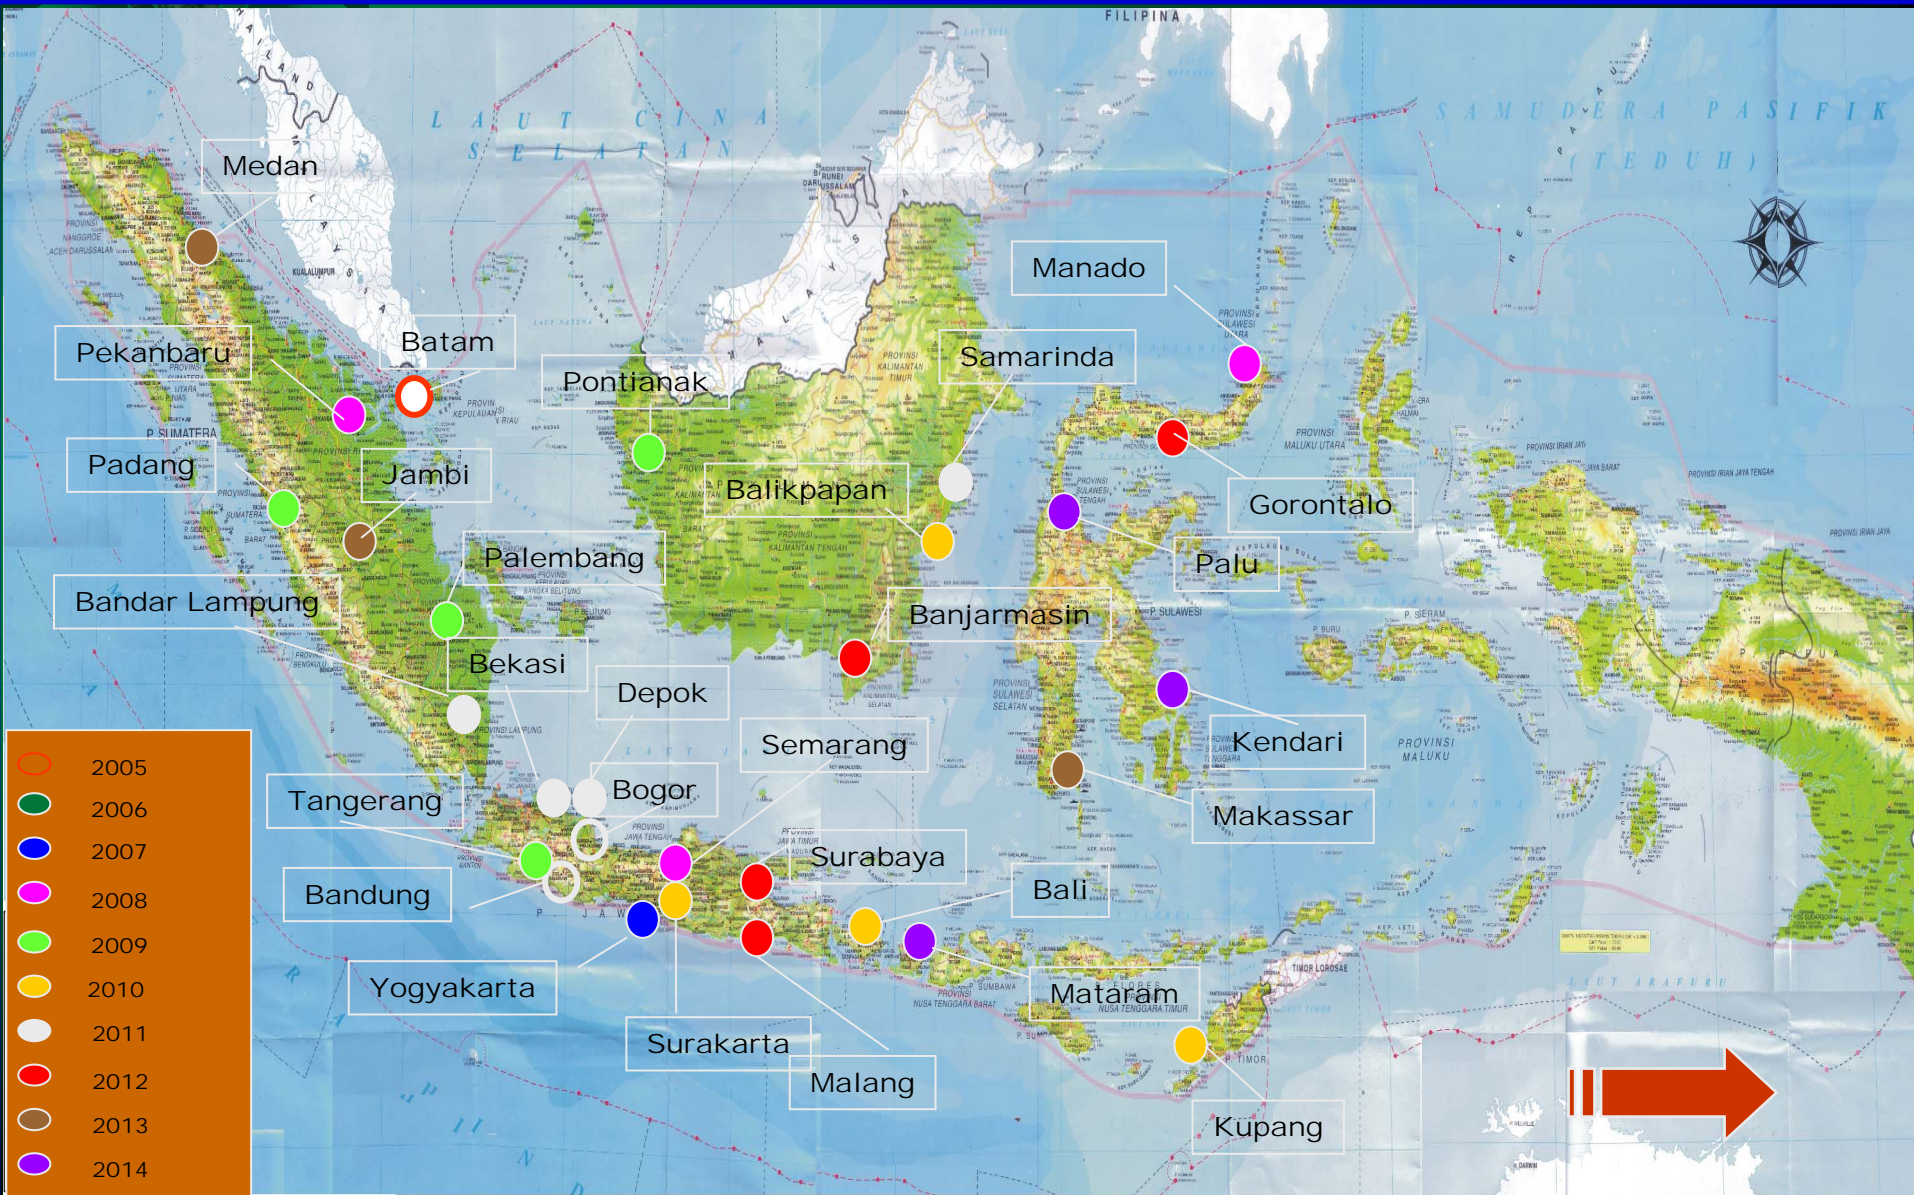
FILIPINA

LAUT CINA SELATAN

SAMUDERA PASIFIK (TEDUH)

Medan

Pekanbaru

Batam

Pontianak

Manado

Samarinda

Padang

Jambi

Balikpapan

Gorontalo

Palembang

Palu

Bandar Lampung

Banjarmasin

Bekasi

Depok

Kendari

Semarang

Tangerang

Bogor

Makassar

Surabaya

Bandung

Bali

Yogyakarta

Mataram

Surakarta

Malang

Kupang

| 2005 |
|---|
| 2006 |
| 2007 |
| 2008 |
| 2009 |
| 2010 |
| 2011 |
| 2012 |
| 2013 |
| 2014 |